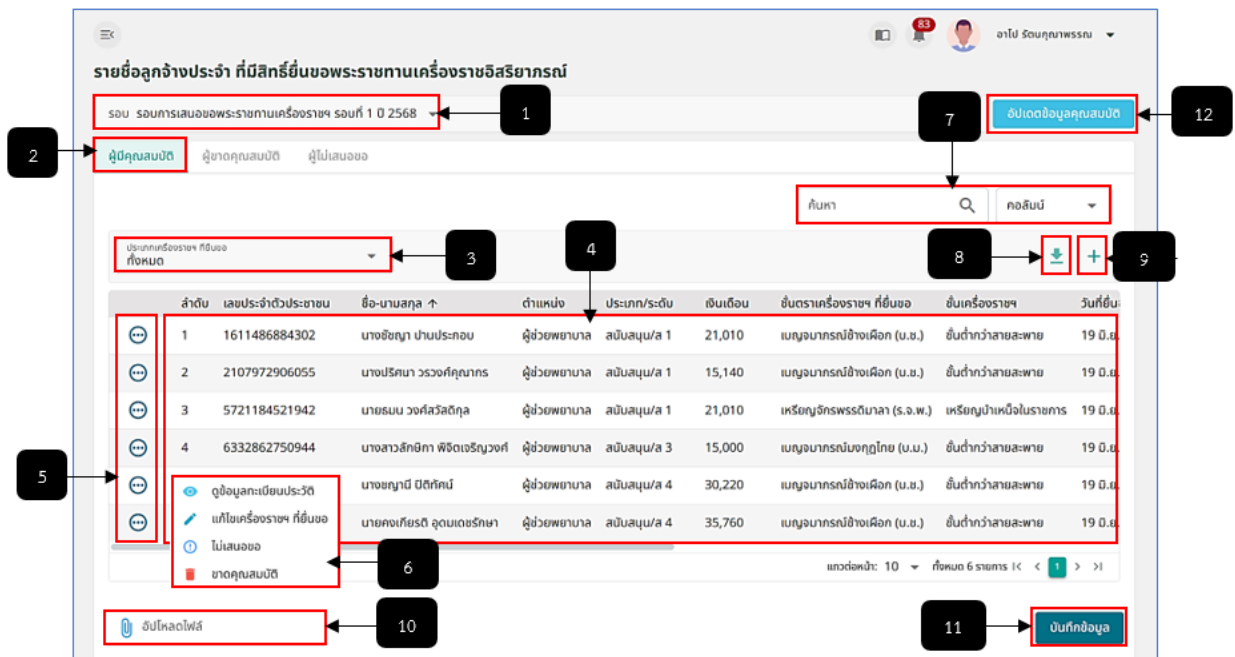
83
อาไป รัตนคุณาพรรณ

รายชื่อลูกจ้างประจำ ที่มีสิทธิ์ยื่นขอพระราชทานเครื่องราชอิสริยาภรณ์

รอบ รอบการเสนอขอพระราชทานเครื่องราชฯ รอบที่ 1 ปี 2568

อัปเดตข้อมูลคุณสมบัติ

ผู้มีคุณสมบัติ ผู้ขาดคุณสมบัติ ผู้ไม่เสนอขอ

ค้นหา

คอลัมน์

ประเภทเครื่องราชฯ ที่ยื่นขอ
ทั้งหมด

| | ลำดับ | เลขประจำตัวประชาชน | ชื่อ-นามสกุล ↑ | ตำแหน่ง | ประเภท/ระดับ | เงินเดือน | ชั้นตราเครื่องราชฯ ที่ยื่นขอ | ชั้นเครื่องราชฯ | วันที่ยื่น |
|---|---|---|---|---|---|---|---|---|---|
| | 1 | 1611486884302 | นางชัญญา ปานประกอบ | ผู้ช่วยพยาบาล | สนับสนุน/ล 1 | 21,010 | เบญจมาภรณ์ช้างเผือก (บ.ช.) | ชั้นต่ำกว่าสายสะพาย | 19 มิ.ย. |
| | 2 | 2107972906055 | นางปริศนา วรวงศ์คุณากร | ผู้ช่วยพยาบาล | สนับสนุน/ล 1 | 15,140 | เบญจมาภรณ์ช้างเผือก (บ.ช.) | ชั้นต่ำกว่าสายสะพาย | 19 มิ.ย. |
| | 3 | 5721184521942 | นายธมน วงศ์สวัสดิกุล | ผู้ช่วยพยาบาล | สนับสนุน/ล 1 | 21,010 | เหรียญจักรพรรดิมาลา (ร.จ.พ.) | เหรียญบำเหน็จในราชการ | 19 มิ.ย. |
| | 4 | 6332862750944 | นางสาวลักษิกา พิจิตเจริญวงศ์ | ผู้ช่วยพยาบาล | สนับสนุน/ล 3 | 15,000 | เบญจมาภรณ์มงกุฎไทย (บ.ม.) | ชั้นต่ำกว่าสายสะพาย | 19 มิ.ย. |
| | | | นางชญานี ปิติทัศน์ | ผู้ช่วยพยาบาล | สนับสนุน/ล 4 | 30,220 | เบญจมาภรณ์ช้างเผือก (บ.ช.) | ชั้นต่ำกว่าสายสะพาย | 19 มิ.ย. |
| | | | นายคงเกียรติ อุดมเดชรักษา | ผู้ช่วยพยาบาล | สนับสนุน/ล 4 | 35,760 | เบญจมาภรณ์ช้างเผือก (บ.ช.) | ชั้นต่ำกว่าสายสะพาย | 19 มิ.ย. |

ดูข้อมูลทะเบียนประวัติ
แก้ไขเครื่องราชฯ ที่ยื่นขอ
ไม่เสนอขอ
ขาดคุณสมบัติ

แถวต่อหน้า: 10 ทั้งหมด 6 รายการ 1

อัปโหลดไฟล์

บันทึกข้อมูล

1 2 3 4 5 6 7 8 9 10 11 12